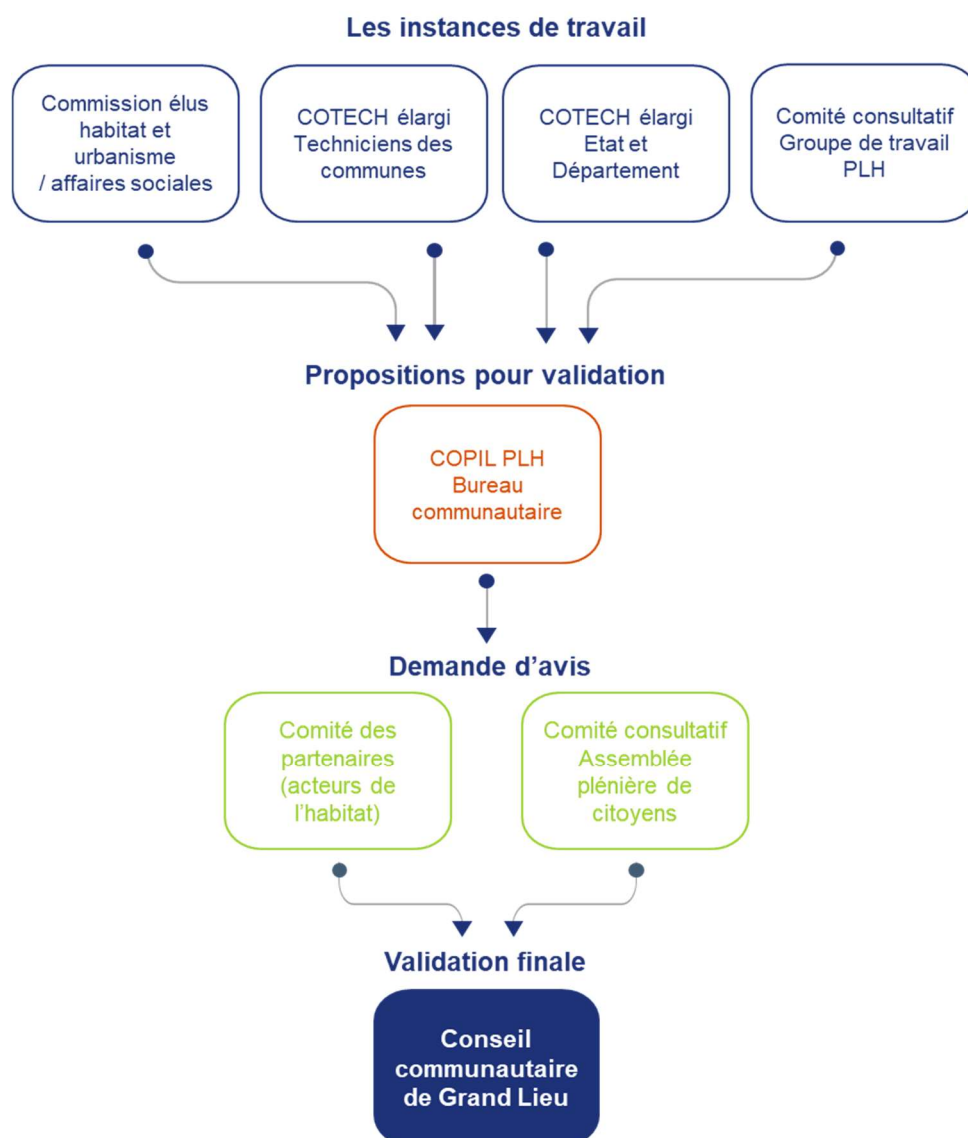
Les instances de travail

Commission élus habitat et urbanisme / affaires sociales

COTECH élargi Techniciens des communes

COTECH élargi Etat et Département

Comité consultatif Groupe de travail PLH

Propositions pour validation

COPIL PLH Bureau communautaire

Demande d'avis

Comité des partenaires (acteurs de l'habitat)

Comité consultatif Assemblée plénière de citoyens

Validation finale

Conseil communautaire de Grand Lieu